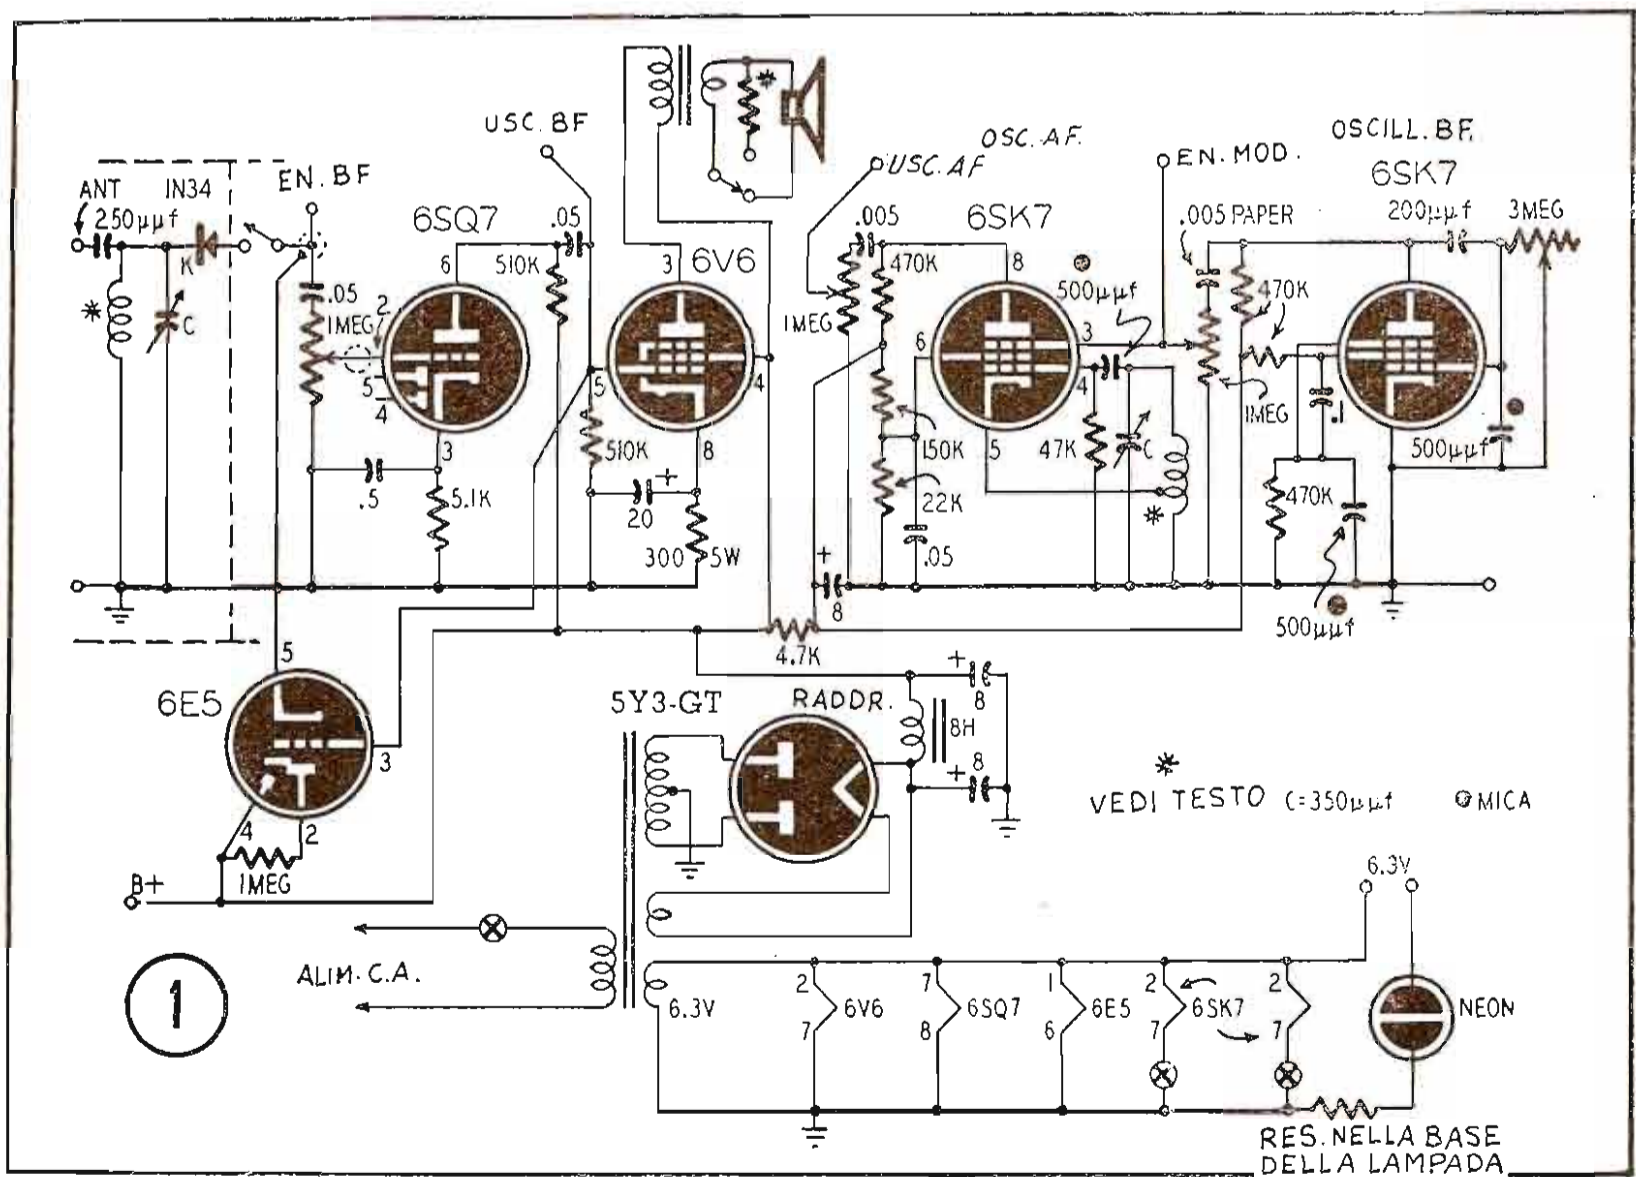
USC. BF
OSC. AF
USC. AF
EN. MOD.
OSCILL. BF
6SK7
ANT
IN34
EN. BF
250μμf
K
C
6SQ7
.05
6
510K
3
6V6
.005
470K
6SK7
8
500μμf
.005 PAPER
200μμf
3MEG
470K
.05
2
1MEG
5
4
1MEG
6
3
4
1MEG
5
4
510K
8
150K
5
47K
C
500μμf
3
.5
5.1K
20
300
5W
22K
.05
470K
+
8
500μμf
4.7K
5
6E5
3
4
2
1MEG
B+
5Y3-GT
RADDR.
+
8
8H
+
8
VEDI TESTO C=350μμf
MICA
6.3V
ALIM. C.A.
6.3V
2
7
6V6
7
8
6SQ7
1
6
6E5
2
7
6SK7
2
7
NEON
1
RES. NELLA BASE DELLA LAMPADA